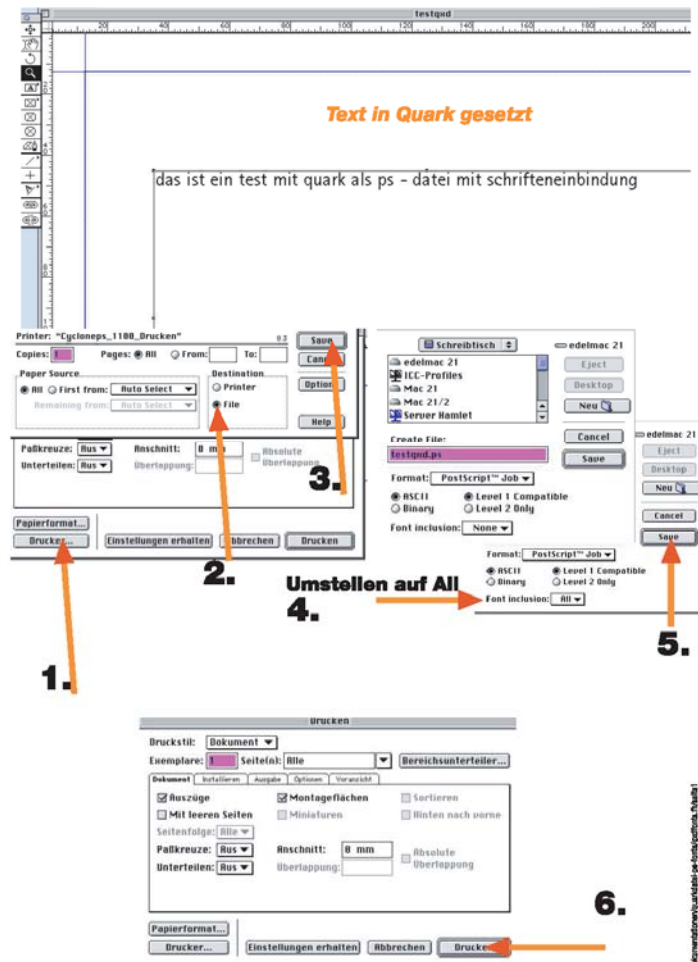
testqxd

Text in Quark gesetzt

das ist ein test mit quark als ps - datei mit schrifteneinbindung

Printer: "Cycloneps_1100_Drucken"
8.3
Copies: 1 Pages: All From: To:
Save
Cancel
Paper Source
All First from: Auto Select
Remaining from: Auto Select
Destination
Printer
File
Options
Help

Paßkreuze: Aus
Unterteilen: Aus
Anschnitt: 0 mm
Überlappung:
Absolute Überlappung

Papierformat...
Drucker...
Einstellungen erhalten
Abbrechen
Drucken

Schreibtisch
edelmac 21
edelmac 21
ICC-Profiles
Mac 21
Mac 21/2
Server Hamlet
Eject
Desktop
Neu
Create File:
testqxd.ps
Cancel
Save
Format: PostScript™ Job
ASCII
Binary
Level 1 Compatible
Level 2 Only
Font inclusion: None

edelmac 21
Eject
Desktop
Neu
Cancel
Save
Format: PostScript™ Job
ASCII
Binary
Level 1 Compatible
Level 2 Only
Font inclusion: All

1.
2.
3.
Umstellen auf All
4.
5.

Drucken
Druckstil: Dokument
Exemplare: 1 Seite(n): Alle
Bereichsunterteiler...
Dokument Installieren Ausgabe Optionen Voransicht
Auszüge
Mit leeren Seiten
Seitenfolge: Alle
Montageflächen
Miniaturen
Sortieren
Hinten nach vorne
Paßkreuze: Aus
Unterteilen: Aus
Anschnitt: 0 mm
Überlappung:
Absolute Überlappung
Papierformat...
Drucker...
Einstellungen erhalten
Abbrechen
Drucken

6.